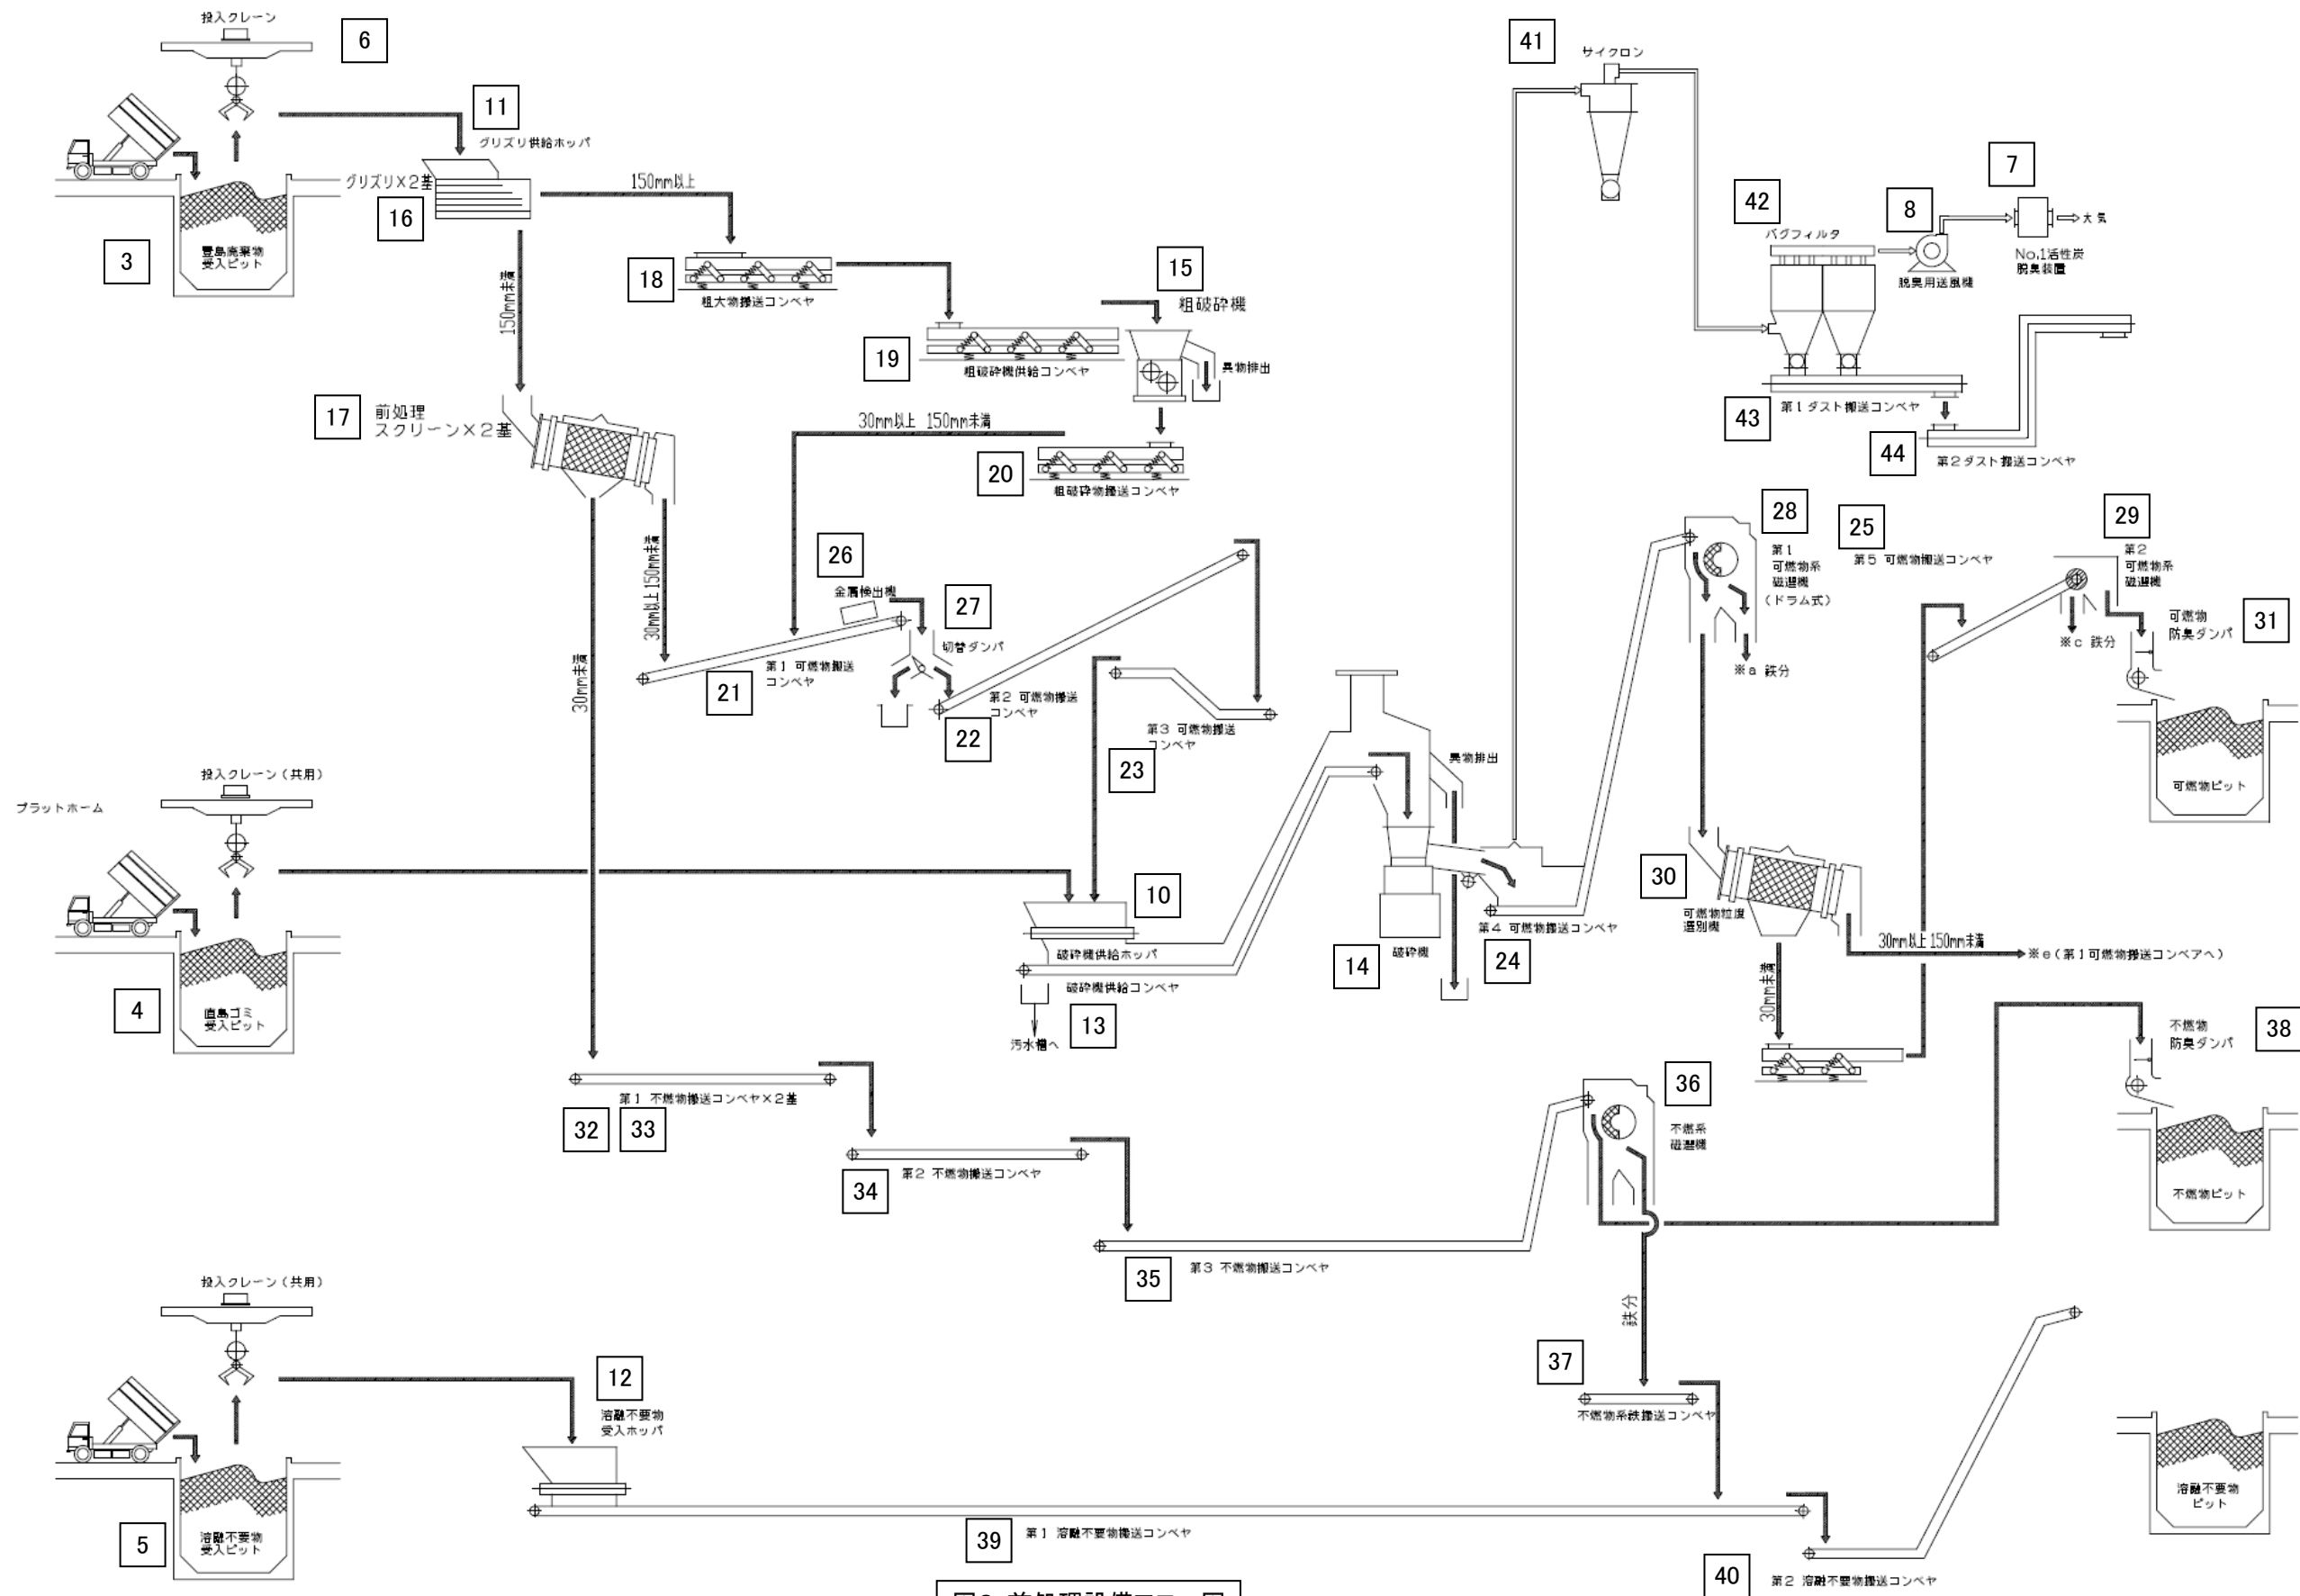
投入クレーン
6
11
グリズリ供給ホッパ
グリズリ×2基
16
3
豊島廃棄物受入ピット
150mm以上
150mm未満
18
粗大物搬送コンベヤ
15
粗破砕機
19
粗破砕機供給コンベヤ
異物排出
17
前処理スクリーン×2基
30mm以上 150mm未満
20
粗破砕物搬送コンベヤ
30mm以上150mm未満
30mm未満
26
金属検出機
27
切替ダンパ
21
第1 可燃物搬送コンベヤ
第2 可燃物搬送コンベヤ
22
第3 可燃物搬送コンベヤ
23
41
サイクロン
42
バグフィルタ
8
脱臭用送風機
7
大気
No.1活性炭脱臭装置
43
第1ダスト搬送コンベヤ
44
第2ダスト搬送コンベヤ
28
第1可燃物系磁選機(ドラム式)
※a 鉄分
25
第5 可燃物搬送コンベヤ
29
第2可燃物系磁選機
※c 鉄分
可燃物防臭ダンパ
31
可燃物ピット
プラットホーム
投入クレーン(共用)
4
直島ゴミ受入ピット
10
破砕機供給ホッパ
破砕機供給コンベヤ
13
汚水槽へ
異物排出
14
破砕機
24
第4 可燃物搬送コンベヤ
30
可燃物粒度選別機
30mm以上 150mm未満
※e(第1可燃物搬送コンベアへ)
30mm未満
38
不燃物防臭ダンパ
不燃物ピット
第1 不燃物搬送コンベヤ×2基
32
33
34
第2 不燃物搬送コンベヤ
35
第3 不燃物搬送コンベヤ
36
不燃系磁選機
鉄分
37
不燃物系鉄搬送コンベヤ
投入クレーン(共用)
12
溶融不要物受入ホッパ
5
溶融不要物受入ピット
39
第1 溶融不要物搬送コンベヤ
40
第2 溶融不要物搬送コンベヤ
溶融不要物ピット
図2 前処理設備フロー図